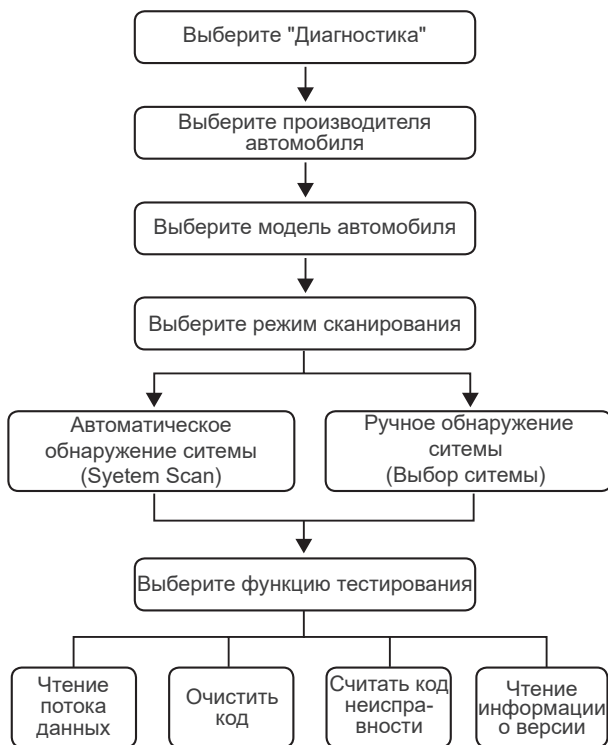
Выберите "Диагностика"

Выберите производителя автомобиля

Выберите модель автомобиля

Выберите режим сканирования

Автоматическое обнаружение ситемы (Syetem Scan)

Ручное обнаружение ситемы (Выбор ситемы)

Выберите функцию тестирования

Чтение потока данных

Очистить код

Считать код неисправности

Чтение информации о версии